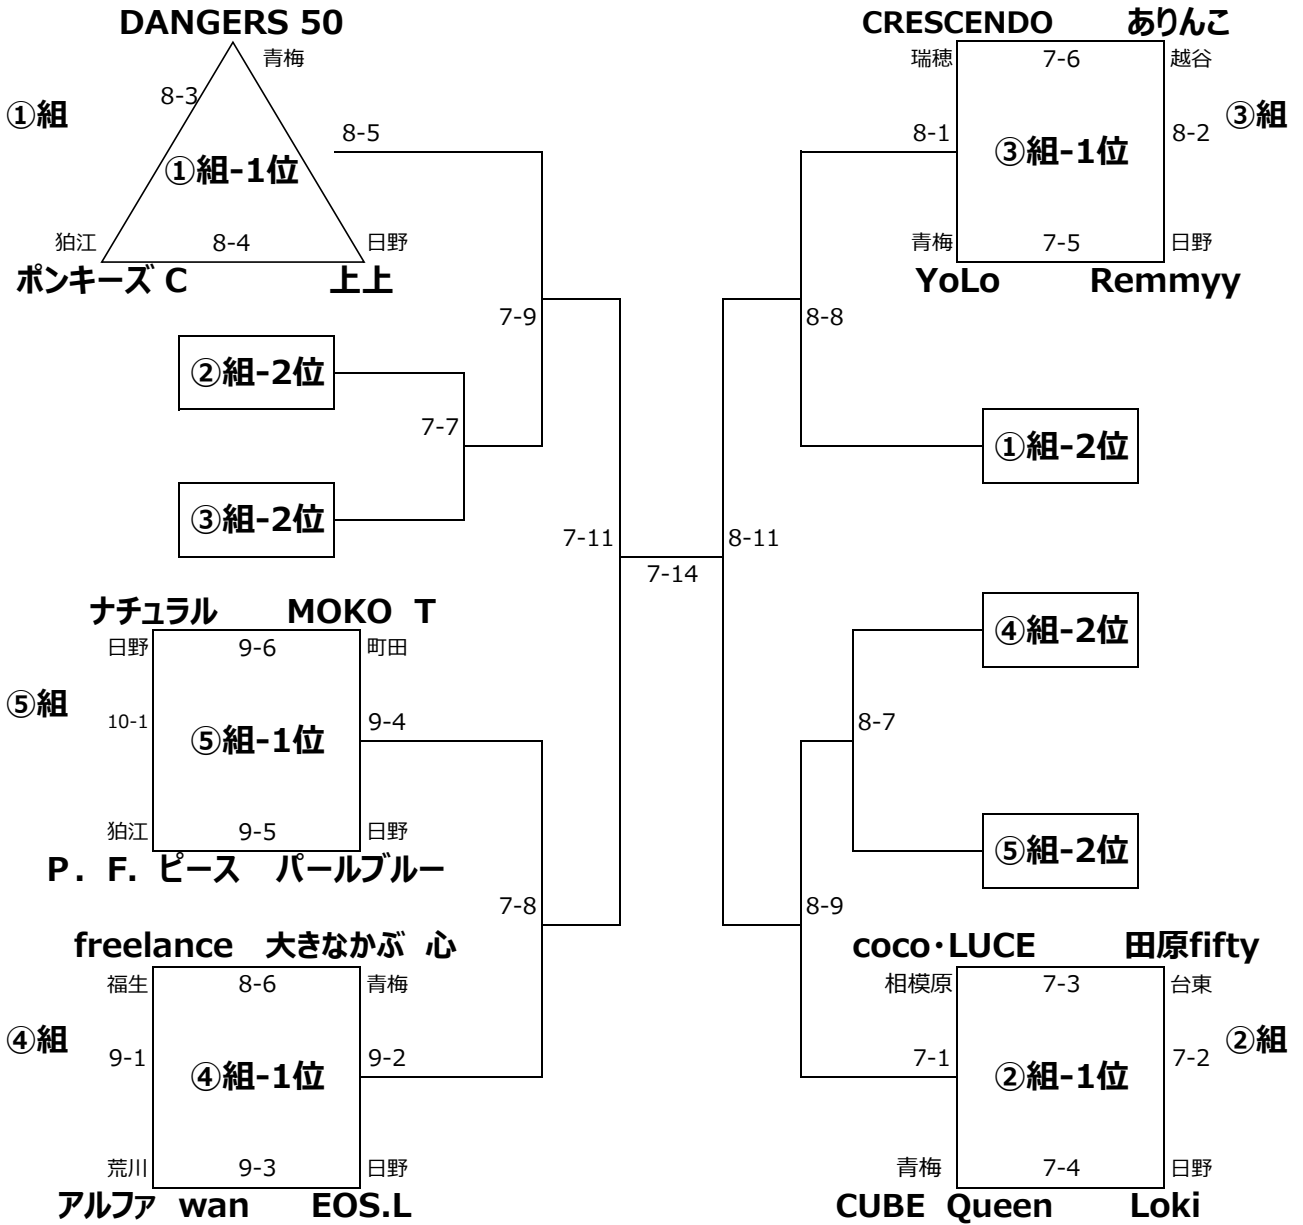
DANGERS 50
青梅
8-3
①組
①組-1位
8-5
狛江
8-4
日野
ポンキーズ C
上上

CRESCENDO
ありんこ
瑞穂
7-6
越谷
③組
8-1
③組-1位
8-2
青梅
7-5
日野
YoLo
Remmyy

7-9
8-8
②組-2位
7-7
①組-2位
③組-2位
7-11
7-14
8-11

ナチュラル
MOKO T
日野
9-6
町田
⑤組
10-1
⑤組-1位
9-4
狛江
9-5
日野
P. F. ピース
パールブルー

④組-2位
8-7
⑤組-2位

7-8
8-9

freelance
大きなかぶ
心
福生
8-6
青梅
④組
9-1
④組-1位
9-2
荒川
9-3
日野
アルファ
wan
EOS.L

coco・LUCE
田原fifty
相模原
7-3
台東
②組
7-1
②組-1位
7-2
青梅
7-4
日野
CUBE
Queen
Loki